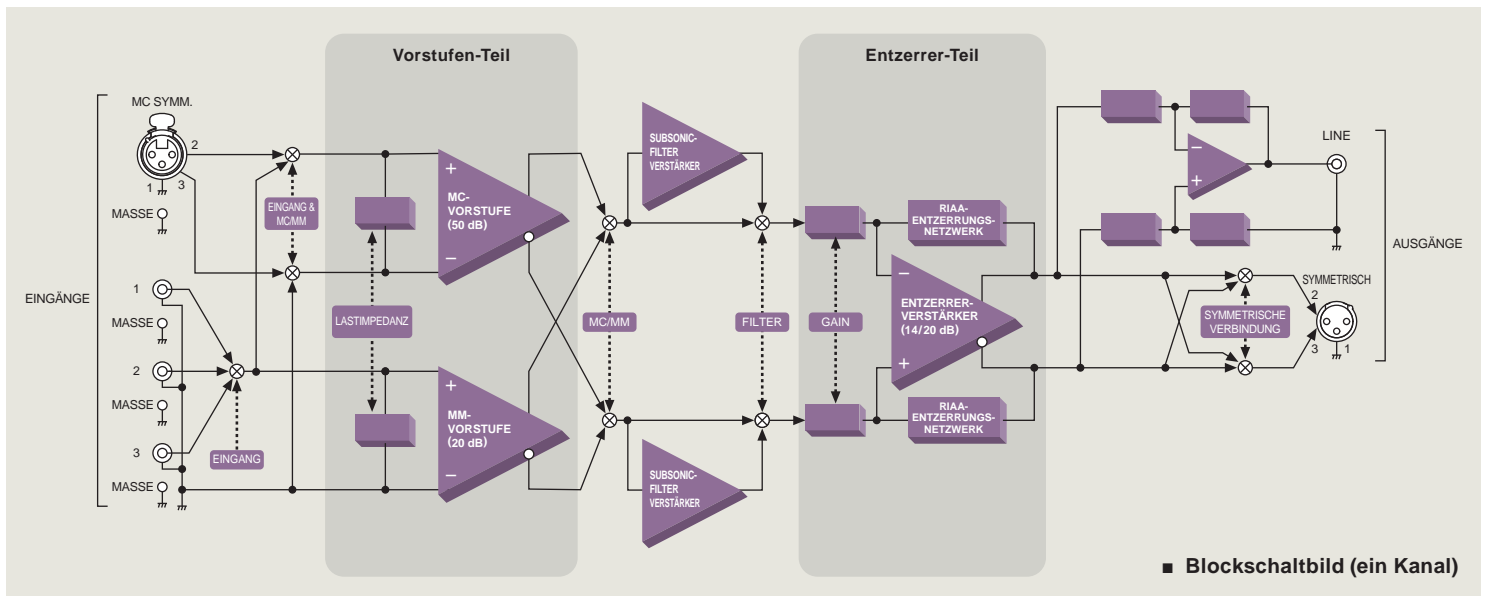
Vorstufen-Teil

Entzerrer-Teil

MC SYMM.

2

1 3

MASSE

EINGANG & MC/MM

EINGÄNGE

1

MASSE

2

MASSE

3

MASSE

EINGANG

LASTIMPEDANZ

+

MC-VORSTUFE (50 dB)

−

+

MM-VORSTUFE (20 dB)

−

SUBSONIC-FILTER VERSTÄRKER

MC/MM

SUBSONIC-FILTER VERSTÄRKER

FILTER

GAIN

RIAA-ENTZERRUNGS-NETZWERK

−

ENTZERRER-VERSTÄRKER (14/20 dB)

+

RIAA-ENTZERRUNGS-NETZWERK

−

+

LINE

AUSGÄNGE

SYMMETRISCH

2

SYMMETRISCHE VERBINDUNG

3 1

■ Blockschaltbild (ein Kanal)